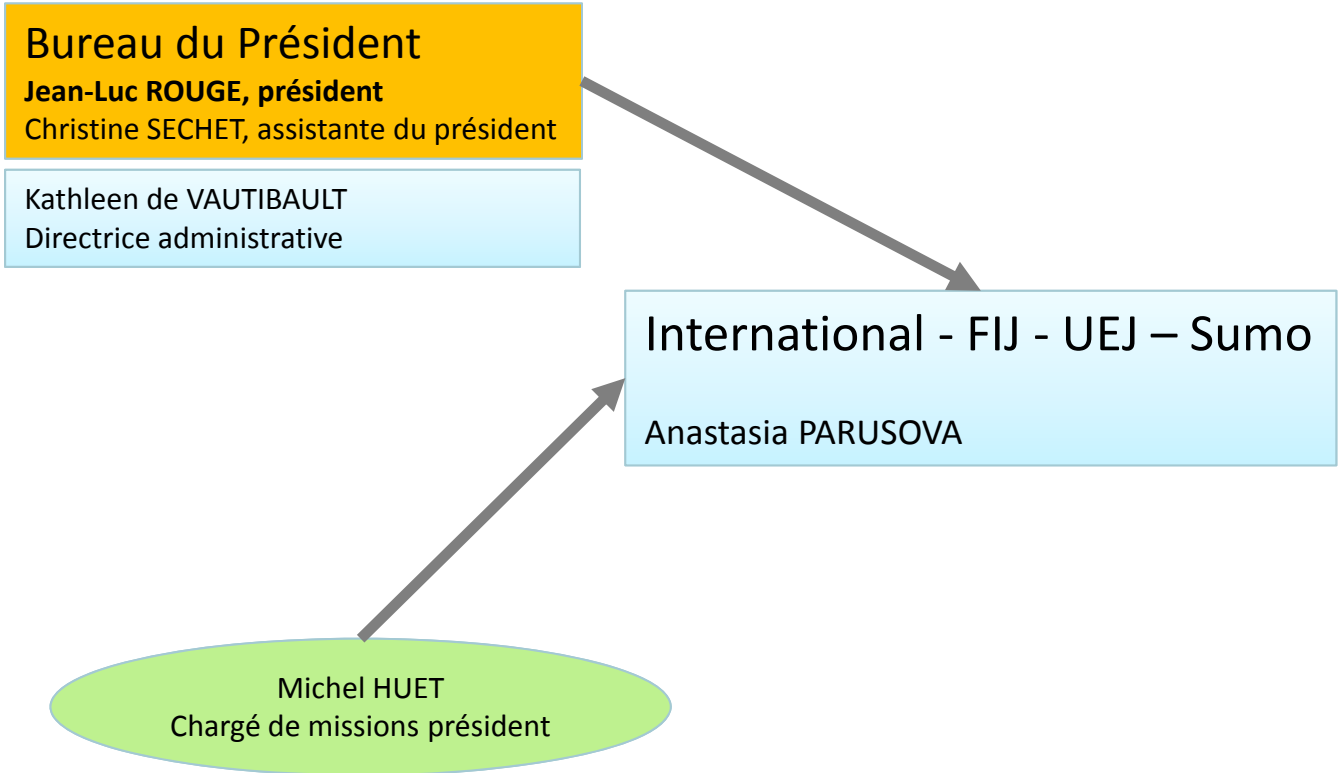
Bureau du Président
**Jean-Luc ROUGE, président**
Christine SECHET, assistante du président

Kathleen de VAUTIBAULT
Directrice administrative

International - FIJ - UEJ – Sumo

Anastasia PARUSOVA

Michel HUET
Chargé de missions président